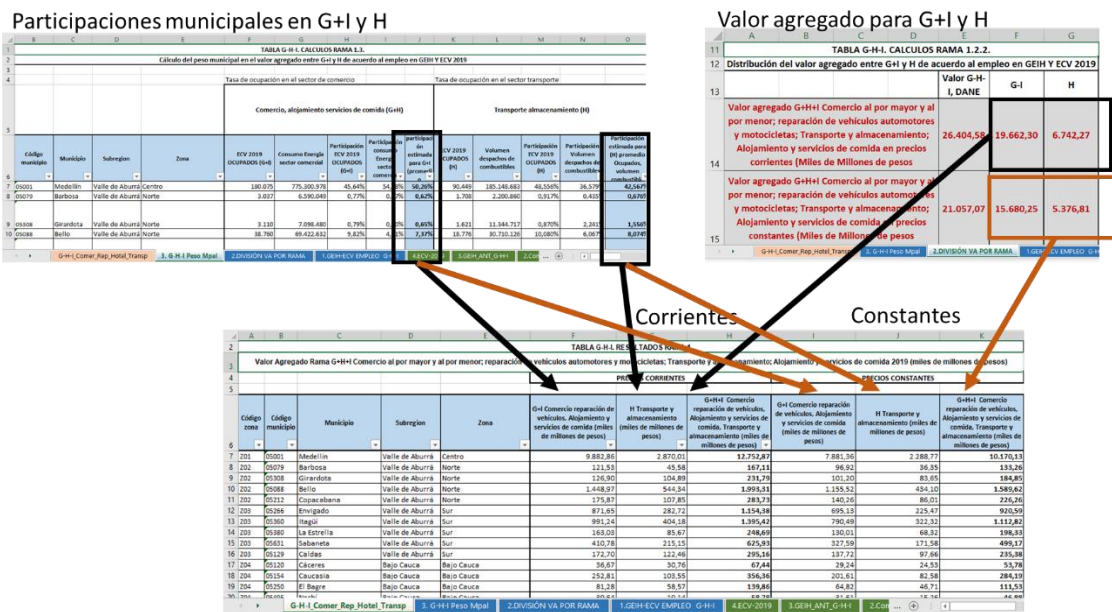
Participaciones municipales en G+I y H

TABLA G-H-I. CALCULOS RAMA 1.3.

Cálculo del peso municipal en el valor agregado entre G+I y H de acuerdo al empleo en GEIH Y ECV 2019

Tasa de ocupación en el sector de comercio

Tasa de ocupación en el sector transporte

Comercio, alojamiento servicios de comida (G+H)

Transporte almacenamiento (H)

| Código municipio | Municipio | Subregion | Zona | ECV 2019 OCUPADOS (G+I) | Consumo Energía sector comercial | Participación ECV 2019 OCUPADOS (G+I) | Participación consumo Energía sector comercial | Participación estimada para G+I (promedio) | ECV 2019 OCUPADOS (H) | Volumen despachos de combustibles | Participación ECV 2019 OCUPADOS (H) | Participación Volumen despachos de combustibles | Participación estimada para H promedio Ocupados, volumen combustible |
|---|---|---|---|---|---|---|---|---|---|---|---|---|---|
| 05001 | Medellín | Valle de Aburrá | Centro | 180.075 | 775.300.978 | 45,64% | 54,88% | 50,26% | 90.449 | 185.148.683 | 48,556% | 36,579 | 42,567 |
| 05079 | Barbosa | Valle de Aburrá | Norte | 3.037 | 6.590.049 | 0,77% | 0,47% | 0,62% | 1.708 | 2.200.860 | 0,917% | 0,435 | 0,676 |
| 05308 | Girardota | Valle de Aburrá | Norte | 3.110 | 7.098.480 | 0,79% | 0,51% | 0,65% | 1.621 | 11.344.717 | 0,870% | 2,241 | 1,556 |
| 05088 | Bello | Valle de Aburrá | Norte | 38.790 | 69.422.632 | 9,82% | 4,91% | 7,37% | 18.776 | 30.710.126 | 10,080% | 6,067 | 8,074 |

G-H-I_Comer_Rep_Hotel_Transp | 3. G-H-I Peso Mpal | 2.DIVISIÓN VA POR RAMA | 1.GEIH-ECV EMPLEO G-H-I | 4.ECV-2019 | 3.GEIH_ANT_G-H-I | 2.Con

Valor agregado para G+I y H

TABLA G-H-I. CALCULOS RAMA 1.2.2.

Distribución del valor agregado entre G+I y H de acuerdo al empleo en GEIH Y ECV 2019

| | Valor G-H-I, DANE | G-I | H |
|---|---|---|---|
| Valor agregado G+H+I Comercio al por mayor y al por menor; reparación de vehículos automotores y motocicletas; Transporte y almacenamiento; Alojamiento y servicios de comida en precios corrientes (Miles de Millones de pesos | 26.404,58 | 19.662,30 | 6.742,27 |
| Valor agregado G+H+I Comercio al por mayor y al por menor; reparación de vehículos automotores y motocicletas; Transporte y almacenamiento; Alojamiento y servicios de comida en precios constantes (Miles de Millones de pesos | 21.057,07 | 15.680,25 | 5.376,81 |

G-H-I_Comer_Rep_Hotel_Transp | 3. G-H-I Peso Mpal | 2.DIVISIÓN VA POR RAMA | 1.GEIH-ECV EMPLEO G-H

Corrientes

Constantes

TABLA G-H-I. RESULTADOS RAMA 1

Valor Agregado Rama G+H+I Comercio al por mayor y al por menor; reparación de vehículos automotores y motocicletas; Transporte y almacenamiento; Alojamiento y servicios de comida 2019 (miles de millones de pesos)

PRECIOS CORRIENTES | PRECIOS CONSTANTES

| Código zona | Código municipio | Municipio | Subregion | Zona | G+I Comercio reparación de vehículos, Alojamiento y servicios de comida (miles de millones de pesos) | H Transporte y almacenamiento (miles de millones de pesos) | G+H+I Comercio reparación de vehículos, Alojamiento y servicios de comida, Transporte y almacenamiento (miles de millones de pesos) | G+I Comercio reparación de vehículos, Alojamiento y servicios de comida (miles de millones de pesos) | H Transporte y almacenamiento (miles de millones de pesos) | G+H+I Comercio reparación de vehículos, Alojamiento y servicios de comida, Transporte y almacenamiento (miles de millones de pesos) |
|---|---|---|---|---|---|---|---|---|---|---|
| 201 | 05001 | Medellín | Valle de Aburrá | Centro | 9.882,86 | 2.870,01 | 12.752,87 | 7.881,36 | 2.288,77 | 10.170,13 |
| 202 | 05079 | Barbosa | Valle de Aburrá | Norte | 121,53 | 45,58 | 167,11 | 96,92 | 36,35 | 133,26 |
| 202 | 05308 | Girardota | Valle de Aburrá | Norte | 126,90 | 104,89 | 231,79 | 101,20 | 83,65 | 184,85 |
| 202 | 05088 | Bello | Valle de Aburrá | Norte | 1.448,97 | 544,34 | 1.993,31 | 1.155,52 | 434,10 | 1.589,62 |
| 202 | 05212 | Copacabana | Valle de Aburrá | Norte | 175,87 | 107,85 | 283,73 | 140,26 | 86,01 | 226,26 |
| 203 | 05266 | Envigado | Valle de Aburrá | Sur | 871,65 | 282,72 | 1.154,38 | 695,13 | 225,47 | 920,59 |
| 203 | 05360 | Itagüí | Valle de Aburrá | Sur | 991,24 | 404,18 | 1.395,42 | 790,49 | 322,32 | 1.112,82 |
| 203 | 05380 | La Estrella | Valle de Aburrá | Sur | 163,03 | 85,67 | 248,69 | 130,01 | 68,32 | 198,33 |
| 203 | 05631 | Sabaneta | Valle de Aburrá | Sur | 410,78 | 215,15 | 625,93 | 327,59 | 171,58 | 499,17 |
| 203 | 05129 | Caldas | Valle de Aburrá | Sur | 172,70 | 122,46 | 295,16 | 137,72 | 97,66 | 235,38 |
| 204 | 05120 | Cáceres | Bajo Cauca | Bajo Cauca | 36,67 | 30,76 | 67,44 | 29,24 | 24,53 | 53,78 |
| 204 | 05154 | Caucasia | Bajo Cauca | Bajo Cauca | 252,81 | 103,55 | 356,36 | 201,61 | 82,58 | 284,19 |
| 204 | 05250 | El Bagre | Bajo Cauca | Bajo Cauca | 81,28 | 58,57 | 139,86 | 64,82 | 46,71 | 111,53 |

G-H-I_Comer_Rep_Hotel_Transp | 3. G-H-I Peso Mpal | 2.DIVISIÓN VA POR RAMA | 1.GEIH-ECV EMPLEO G-H-I | 4.ECV-2019 | 3.GEIH_ANT_G-H-I | 2.Con